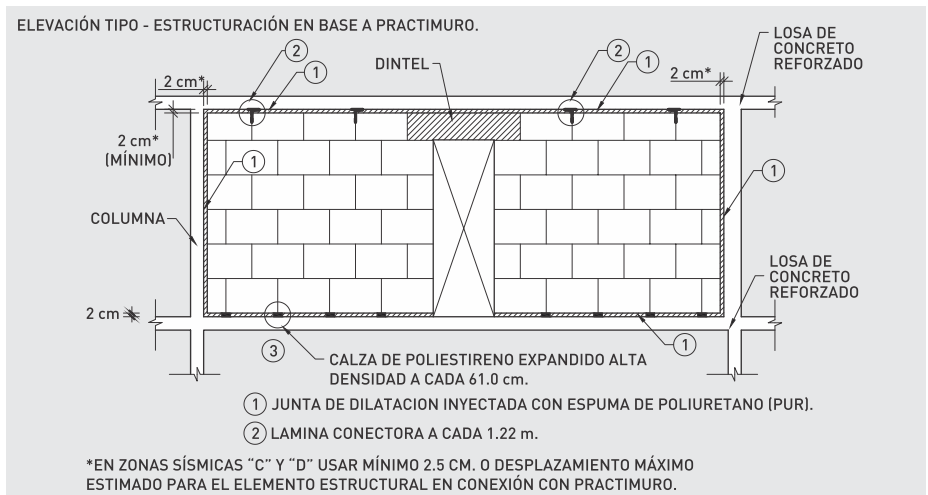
ELEVACIÓN TIPO - ESTRUCTURACIÓN EN BASE A PRACTIMURO.

2 cm*

2

1

DINTEL

2

1

2 cm*

LOSA DE CONCRETO REFORZADO

2 cm* (MÍNIMO)

1

1

COLUMNA

1

LOSA DE CONCRETO REFORZADO

2 cm

3

1

CALZA DE POLIESTIRENO EXPANDIDO ALTA DENSIDAD A CADA 61.0 cm.

1 JUNTA DE DILATACION INYECTADA CON ESPUMA DE POLIURETANO (PUR).

2 LAMINA CONECTORA A CADA 1.22 m.

*EN ZONAS SÍSMICAS "C" Y "D" USAR MÍNIMO 2.5 CM. O DESPLAZAMIENTO MÁXIMO ESTIMADO PARA EL ELEMENTO ESTRUCTURAL EN CONEXIÓN CON PRACTIMURO.